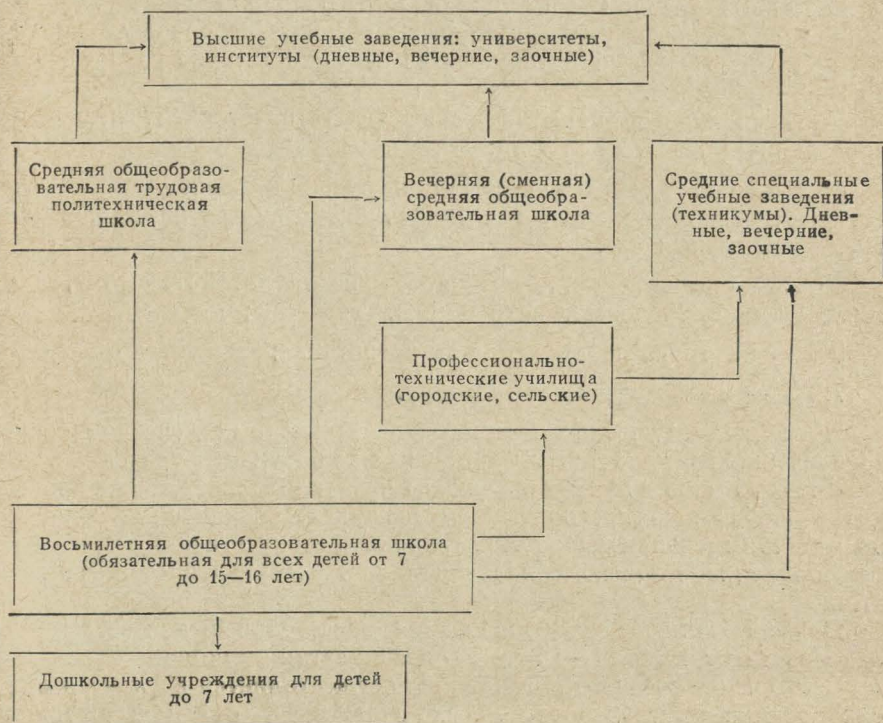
Высшие учебные заведения: университеты, институты (дневные, вечерние, заочные)

Средняя общеобразовательная трудовая политехническая школа

Вечерняя (сменная) средняя общеобразовательная школа

Средние специальные учебные заведения (техникумы). Дневные, вечерние, заочные

Профессионально-технические училища (городские, сельские)

Восьмилетняя общеобразовательная школа (обязательная для всех детей от 7 до 15—16 лет)

Дошкольные учреждения для детей до 7 лет